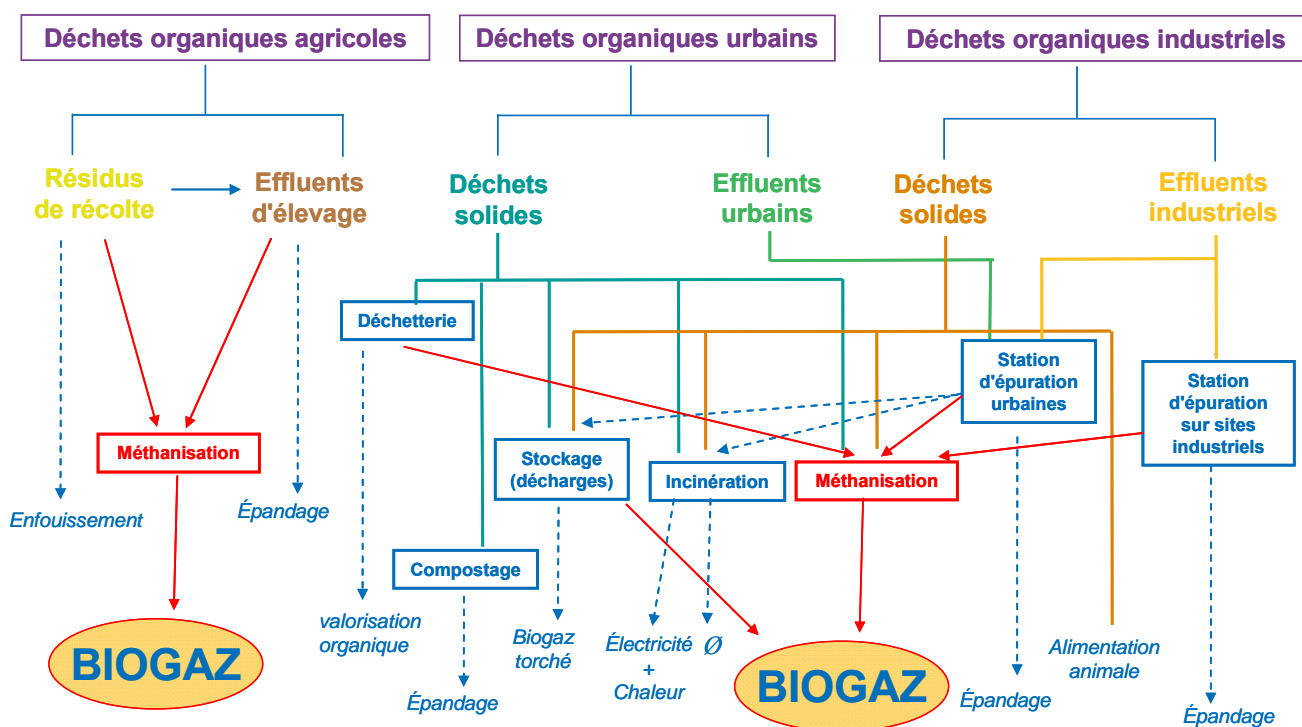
Déchets organiques agricoles

Déchets organiques urbains

Déchets organiques industriels

Résidus de récolte

Effluents d'élevage

Déchets solides

Effluents urbains

Déchets solides

Effluents industriels

Déchetterie

Station d'épuration urbaines

Station d'épuration sur sites industriels

Méthanisation

Stockage (décharges)

Incinération

Méthanisation

Enfouissement

Épandage

Compostage

valorisation organique

Biogaz torché

Électricité + Chaleur

Ø

Alimentation animale

BIOGAZ

Épandage

BIOGAZ

Épandage

Épandage